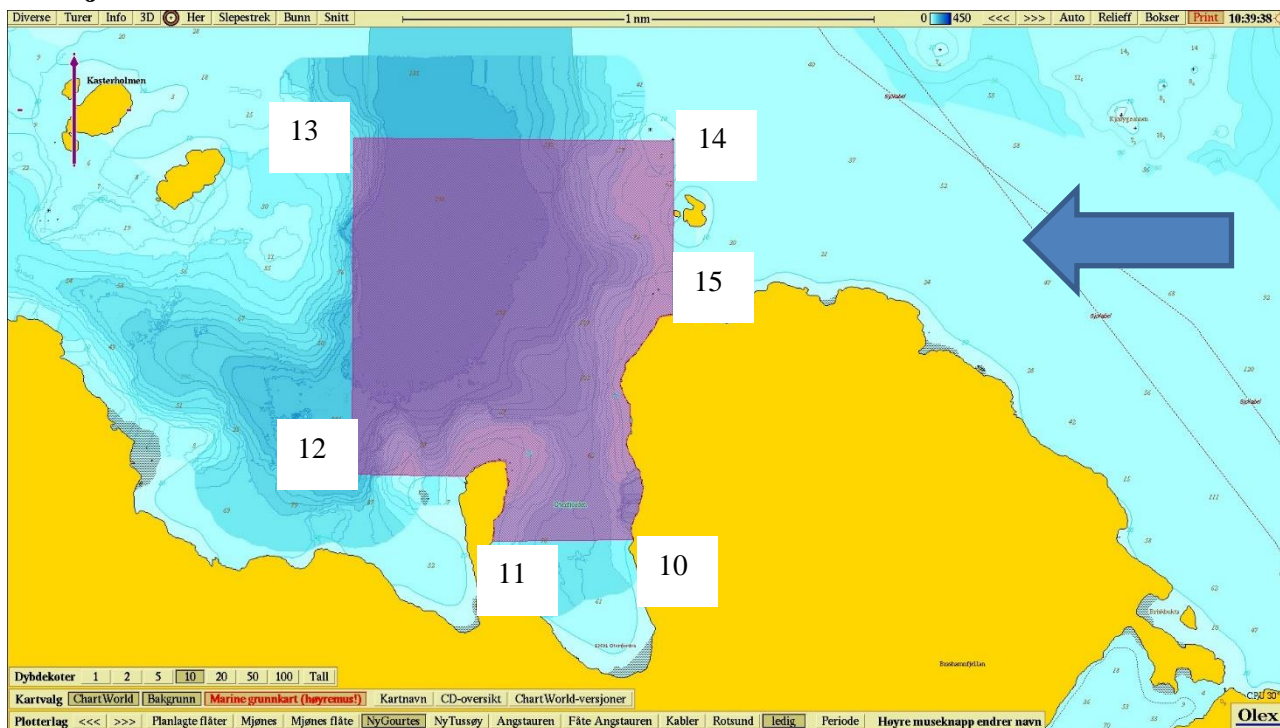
Diverse | Turer | Info | 3D | Her | Slepestrek | Bunn | Snitt

1 nm

0 450 <<< >>> Auto Relieff Bokser Print 10:39:38

Kasterholmen

13

14

15

12

11

10

Dybdekoter 1 2 5 10 20 50 100 Tall

Kartvalg ChartWorld Bakgrunn Marine grunnkart (høyremus!) Kartnavn CD-oversikt ChartWorld-versjoner

Plotterlag <<< >>> Planlagte flåter Mjønes Mjønes flåte NyGourtes NyTussøy Angstauren Fåte Angstauren Kabler Rotsund ledig Periode Høyre museknapp endrer navn

Olex